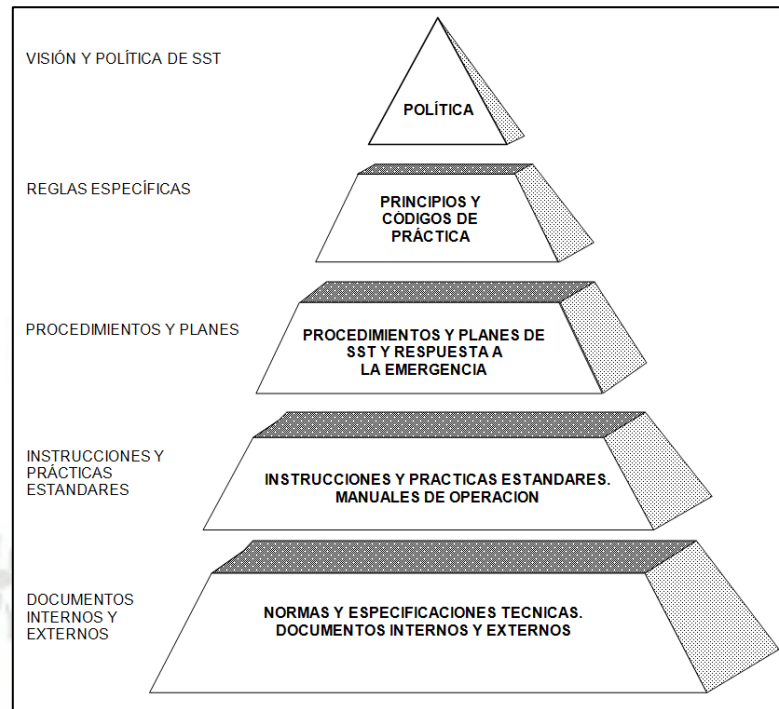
VISIÓN Y POLÍTICA DE SST

POLÍTICA

REGLAS ESPECÍFICAS

PRINCIPIOS Y CÓDIGOS DE PRÁCTICA

PROCEDIMIENTOS Y PLANES

PROCEDIMIENTOS Y PLANES DE SST Y RESPUESTA A LA EMERGENCIA

INSTRUCCIONES Y PRÁCTICAS ESTANDARES

INSTRUCCIONES Y PRACTICAS ESTANDARES. MANUALES DE OPERACION

DOCUMENTOS INTERNOS Y EXTERNOS

NORMAS Y ESPECIFICACIONES TECNICAS. DOCUMENTOS INTERNOS Y EXTERNOS